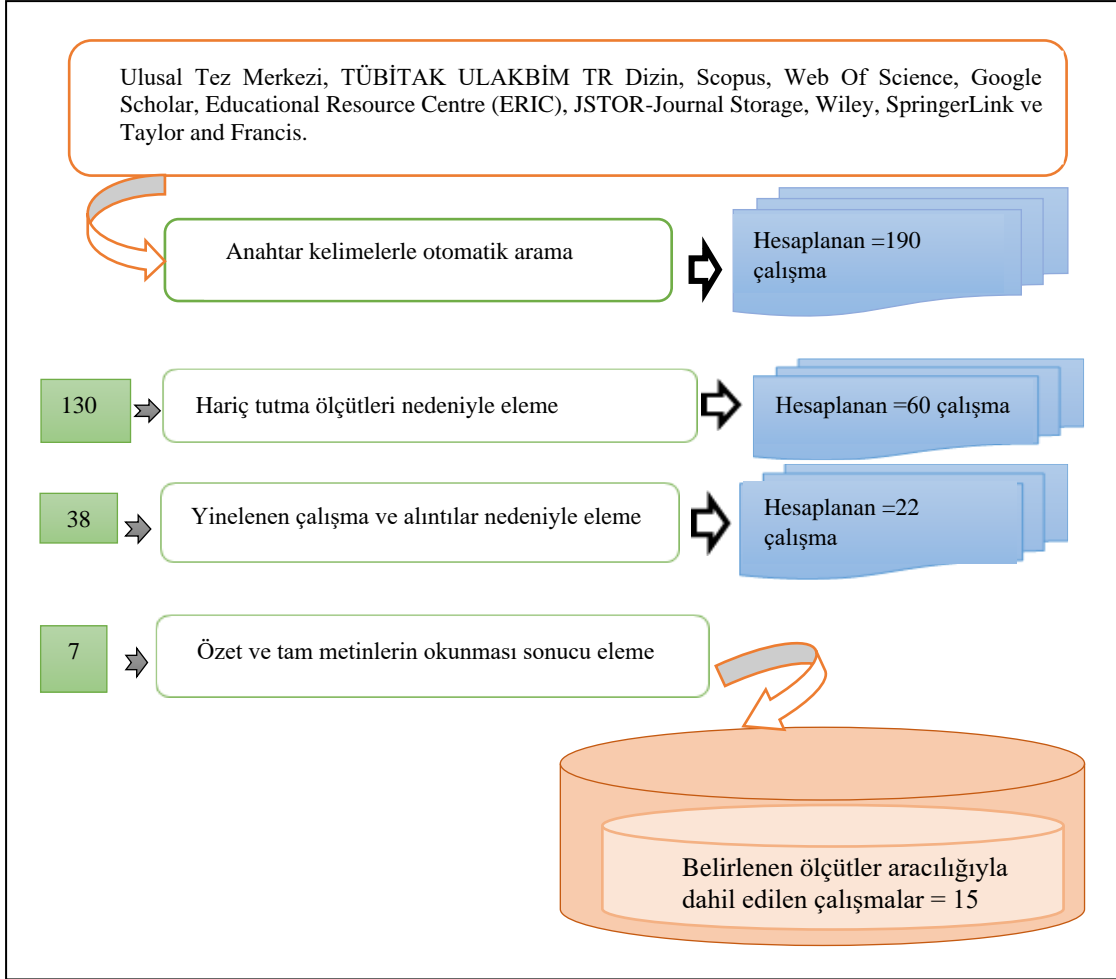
Ulusal Tez Merkezi, TÜBİTAK ULAKBİM TR Dizin, Scopus, Web Of Science, Google Scholar, Educational Resource Centre (ERIC), JSTOR-Journal Storage, Wiley, SpringerLink ve Taylor and Francis.

Anahtar kelimelerle otomatik arama

Hesaplanan =190 çalışma

130

Hariç tutma ölçütleri nedeniyle eleme

Hesaplanan =60 çalışma

38

Yinelenen çalışma ve alıntılar nedeniyle eleme

Hesaplanan =22 çalışma

7

Özet ve tam metinlerin okunması sonucu eleme

Belirlenen ölçütler aracılığıyla dahil edilen çalışmalar = 15